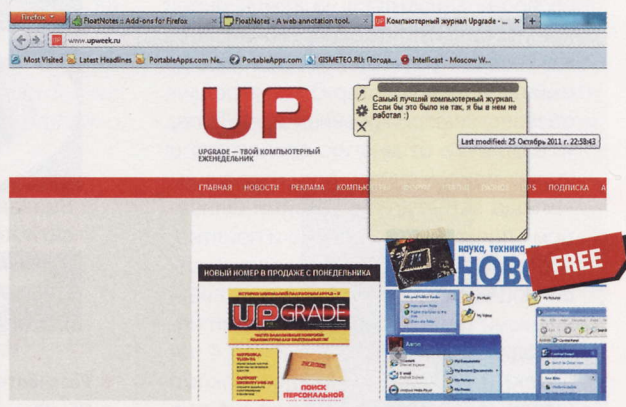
Firefox
FloatNotes :: Add-ons for Firefox
FloatNotes - A web annotation tool.
Компьютерный журнал Upgrade - ...
+
www.upweek.ru
Most Visited
Latest Headlines
PortableApps.com Ne...
PortableApps.com
GISMETEO.RU: Погода...
Intellicast - Moscow W...

UP
UPGRADE — ТВОЙ КОМПЬЮТЕРНЫЙ ЕЖЕНЕДЕЛЬНИК

Самый лучший компьютерный журнал. Если бы это было не так, я бы в нем не работал :)
Last modified: 25 Октябрь 2011 г. 22:58:43

ГЛАВНАЯ НОВОСТИ РЕКЛАМА КОМПЬЮ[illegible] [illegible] ПОДПИСКА А

НОВЫЙ НОМЕР В ПРОДАЖЕ С ПОНЕДЕЛЬНИКА
UPGRADE
ПОИСК ПЕРСОНАЛЬНОЙ
наука, техника
НОВО
FREE
My Music
My Computer
Control Panel